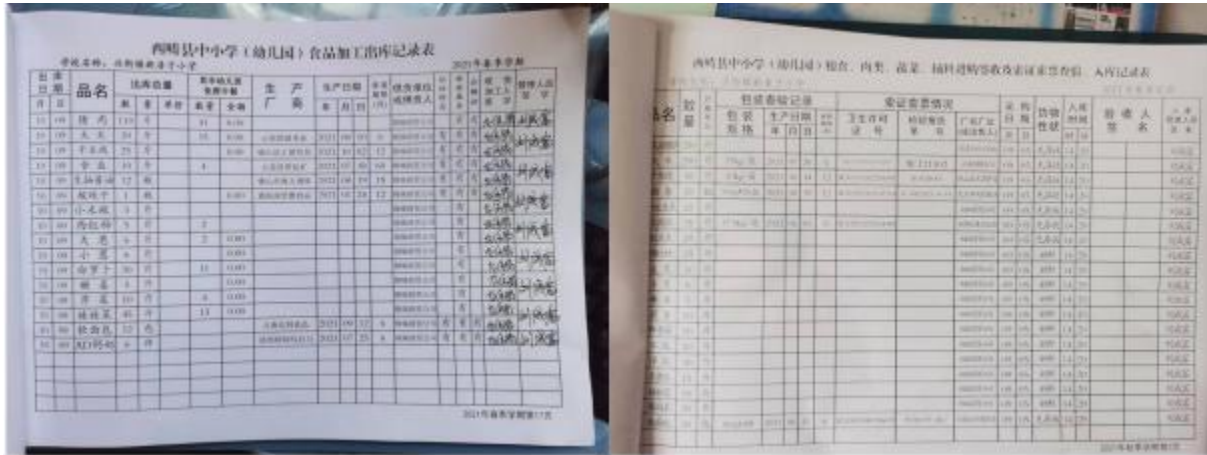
西畴县中小学（幼儿园）食品加工出库记录表

学校名称：

2021年春季学期

| 出库日期 | | 品名 | 出库数量 | | | 其中幼儿园免费午餐 | | 生产厂商 | 生产日期 | | | 保质期(天) | 供货单位或供货人 | | | | 储存加工人签字 | 管理人员签字 |
|---|---|---|---|---|---|---|---|---|---|---|---|---|---|---|---|---|---|---|
| 月 | 日 | | 数 | 单 | 单价 | 数量 | 金额 | | 年 | 月 | 日 | | | | | | | |
| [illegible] | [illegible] | 猪肉 | 110 | 斤 | | | | | | | | | | | | | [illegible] | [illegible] |
| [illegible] | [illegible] | 大米 | | | | | | | 2021 | | | | | | | | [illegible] | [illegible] |
| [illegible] | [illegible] | 干豆腐 | | | | | | | 2021 | | | | | | | | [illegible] | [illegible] |
| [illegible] | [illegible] | 食盐 | | | | | | | 2021 | | | | | | | | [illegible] | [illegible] |
| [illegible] | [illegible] | 生抽酱油 | | | | | | | 2021 | | | | | | | | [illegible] | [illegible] |
| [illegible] | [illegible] | 菜籽油 | | | | | | | 2021 | | | | | | | | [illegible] | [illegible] |
| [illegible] | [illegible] | 小米椒 | | | | | | | | | | | | | | | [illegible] | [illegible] |
| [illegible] | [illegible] | 西红柿 | | | | | | | | | | | | | | | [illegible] | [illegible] |
| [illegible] | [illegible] | 大葱 | | | | | | | | | | | | | | | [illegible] | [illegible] |
| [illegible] | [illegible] | 小葱 | | | | | | | | | | | | | | | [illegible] | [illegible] |
| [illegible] | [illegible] | 白萝卜 | | | | | | | | | | | | | | | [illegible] | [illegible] |
| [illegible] | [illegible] | 鲜姜 | | | | | | | | | | | | | | | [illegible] | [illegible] |
| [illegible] | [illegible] | 洋葱 | | | | | | | | | | | | | | | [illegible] | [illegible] |
| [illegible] | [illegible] | 娃娃菜 | | | | | | | | | | | | | | | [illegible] | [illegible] |
| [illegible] | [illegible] | 软面包 | | | | | | | 2021 | | | | | | | | | |
| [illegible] | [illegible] | AD钙奶 | | | | | | | 2021 | | | | | | | | | |

2021年春季学期第17页

西畴县中小学（幼儿园）粮食、肉类、蔬菜、辅料进购等查验及索证索票查验、入库记录表

| 品名 | 数量 | | 包装查验记录 | | | | | 索证索票情况 | | | 采购日期 | | 货物性状 | 入库时间 | | 验收人签名 | | 主管负责人签名 |
|---|---|---|---|---|---|---|---|---|---|---|---|---|---|---|---|---|---|---|
| | | | 包装规格 | 生产日期 年 月 日 | | | | 卫生许可证号 | 检验报告单号 | 厂家厂址或供货人 | | | | | | | | |

2021年春季学期第17页